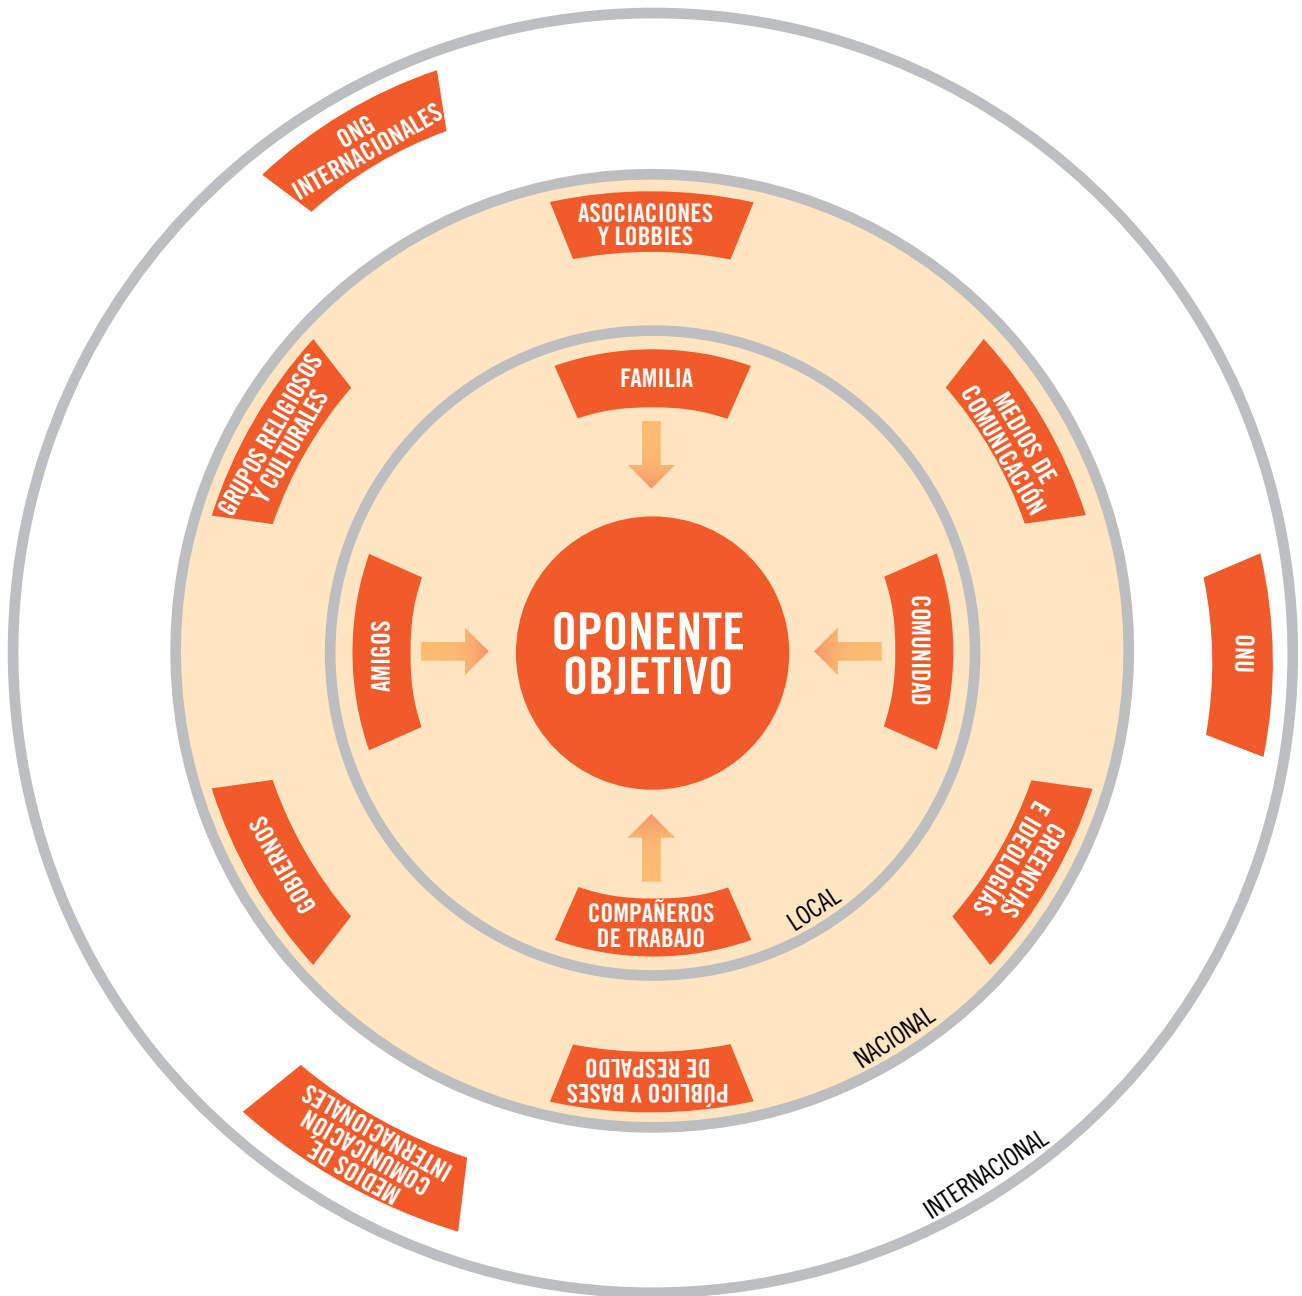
ONG INTERNACIONALES

ASOCIACIONES Y LOBBIES

GRUPOS RELIGIOSOS Y CULTURALES

FAMILIA

MEDIOS DE COMUNICACIÓN

AMIGOS

OPONENTE OBJETIVO

COMUNIDAD

ONU

GOBIERNOS

CREENCIAS E IDEOLOGÍAS

COMPAÑEROS DE TRABAJO

LOCAL

NACIONAL

PÚBLICO Y BASES DE RESPALDO

MEDIOS DE COMUNICACIÓN INTERNACIONALES

INTERNACIONAL